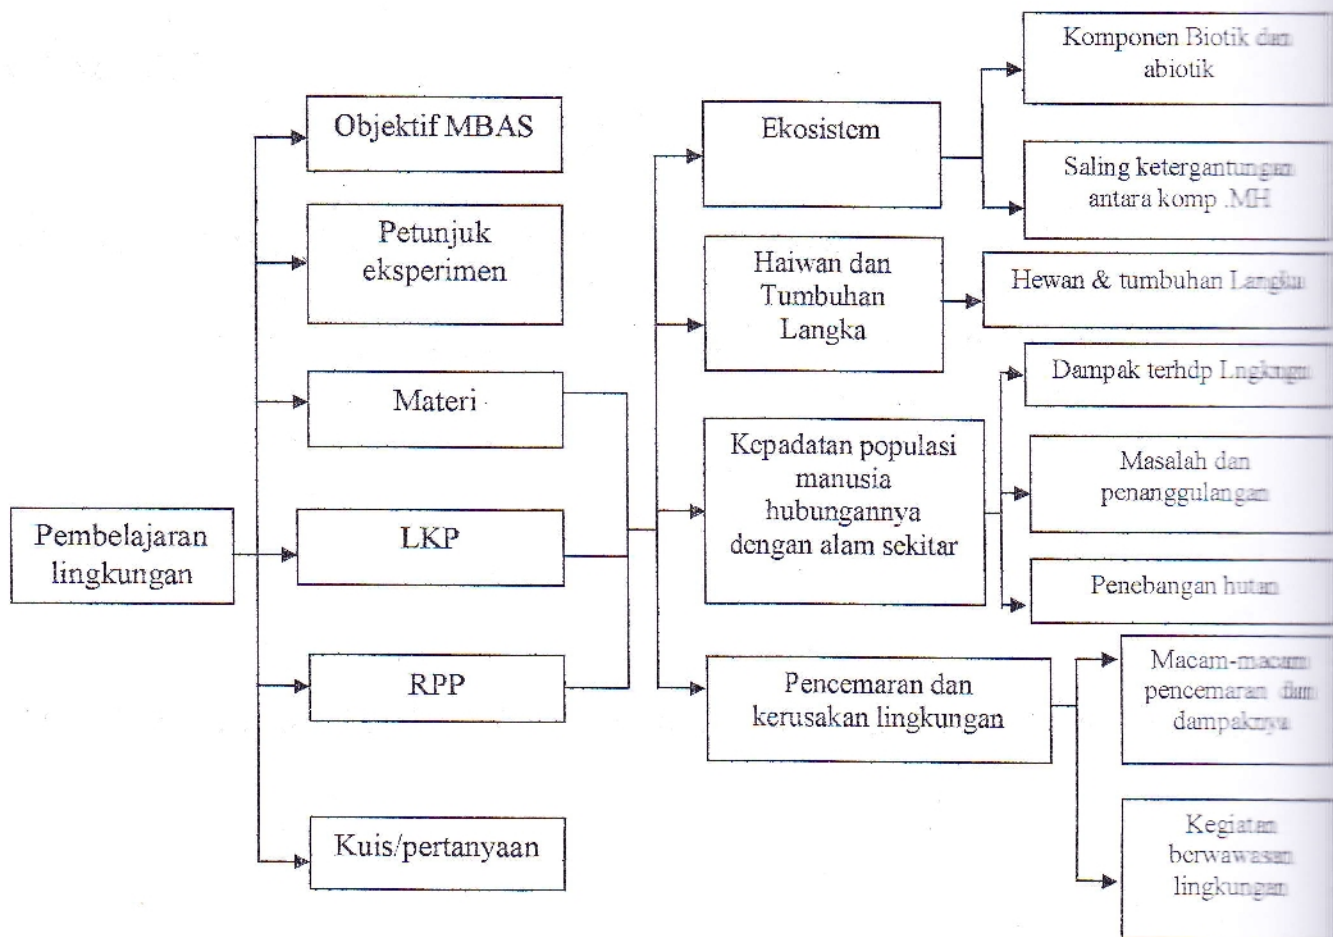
Pembelajaran lingkungan

Objektif MBAS

Petunjuk eksperimen

Materi

LKP

RPP

Kuis/pertanyaan

Ekosistem

Haiwan dan Tumbuhan Langka

Kepadatan populasi manusia hubungannya dengan alam sekitar

Pencemaran dan kerusakan lingkungan

Komponen Biotik dan abiotik

Saling ketergantungan antara komp .MH

Hewan & tumbuhan Langka

Dampak terhdp Lngkngn

Masalah dan penanggulangan

Penebangan hutan

Macam-macam pencemaran dan dampaknya

Kegiatan berwawasan lingkungan